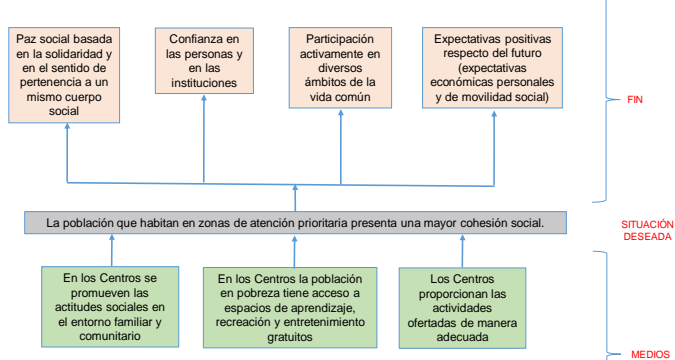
Paz social basada en la solidaridad y en el sentido de pertenencia a un mismo cuerpo social

Confianza en las personas y en las instituciones

Participación activamente en diversos ámbitos de la vida común

Expectativas positivas respecto del futuro (expectativas económicas personales y de movilidad social)

FIN

La población que habitan en zonas de atención prioritaria presenta una mayor cohesión social.

SITUACIÓN DESEADA

En los Centros se promueven las actitudes sociales en el entorno familiar y comunitario

En los Centros la población en pobreza tiene acceso a espacios de aprendizaje, recreación y entretenimiento gratuitos

Los Centros proporcionan las actividades ofertadas de manera adecuada

MEDIOS